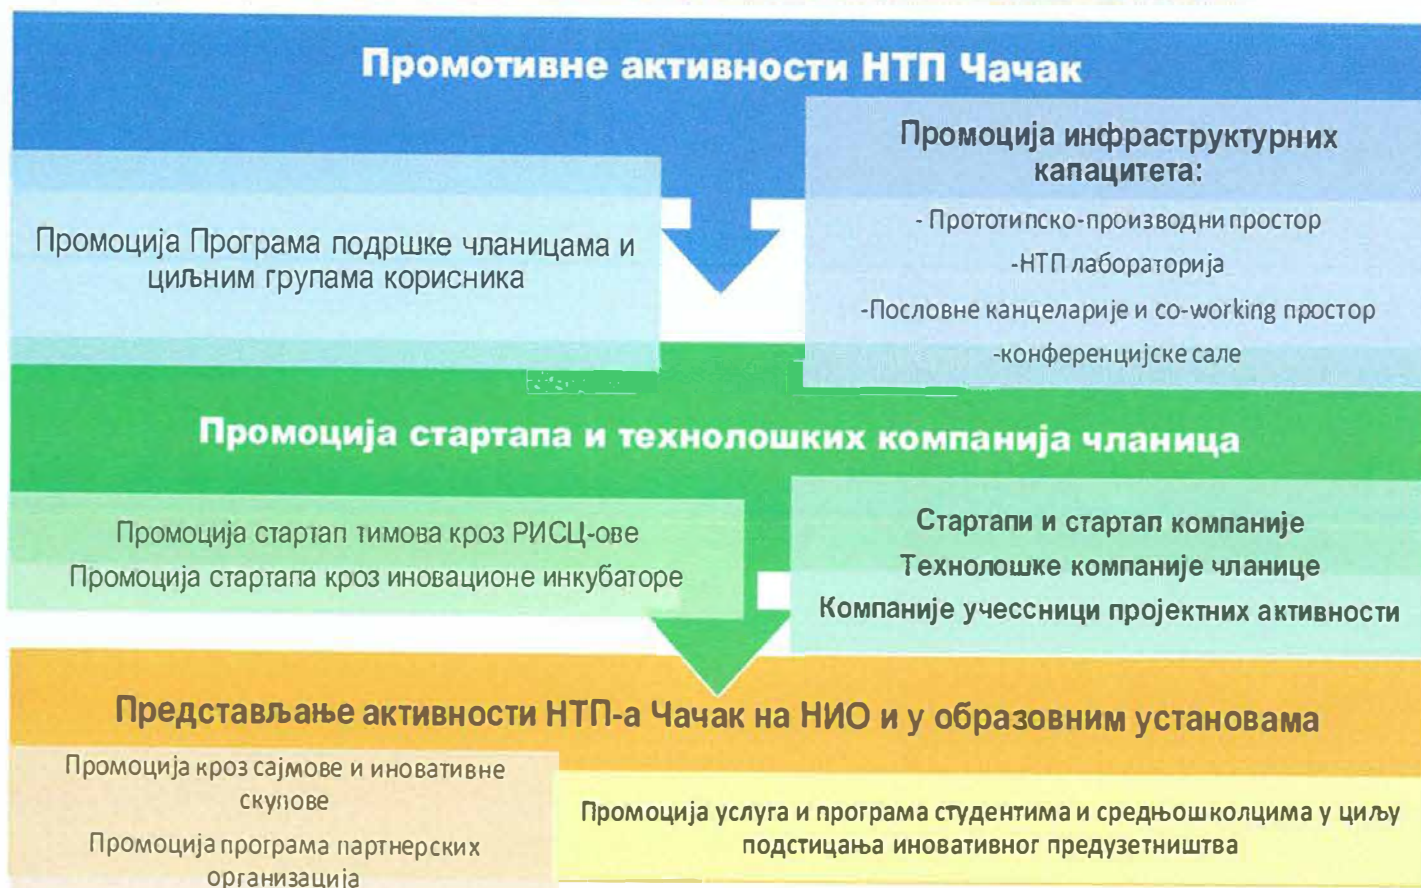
Промотивне активности НТП Чачак

Промоција Програма подршке чланицама и циљним групама корисника

Промоција инфраструктурних капацитета:

- Прототипско-производни простор

-НТП лабораторија

-Пословне канцеларије и co-working простор

-конференцијске сале

Промоција стартапа и технолошких компанија чланица

Промоција стартап тимова кроз РИСЦ-ове

Промоција стартапа кроз иновационе инкубаторе

Стартапи и стартап компаније

Технолошке компаније чланице

Компаније учессници пројектних активности

Представљање активности НТП-а Чачак на НИО и у образовним установама

Промоција кроз сајмове и иновативне скупове

Промоција програма партнерских организација

Промоција услуга и програма студентима и средњошколцима у циљу подстицања иновативног предузетништва